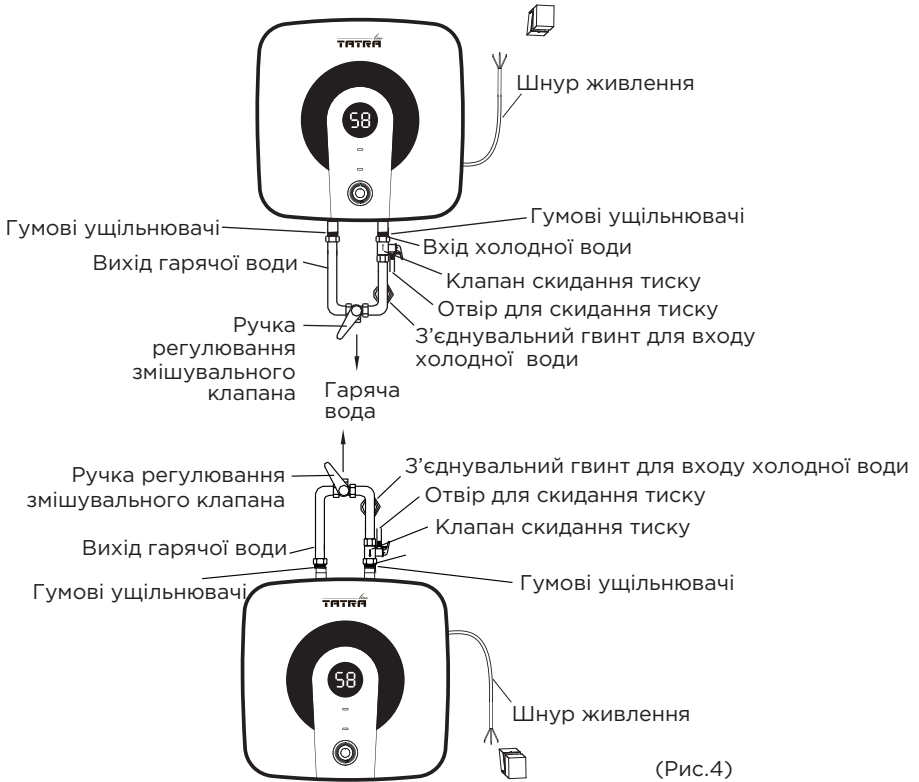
TATRA

Шнур живлення

58

Гумові ущільнювачі

Гумові ущільнювачі

Вхід холодної води

Вихід гарячої води

Клапан скидання тиску

Отвір для скидання тиску

Ручка регулювання змішувального клапана

З'єднувальний гвинт для входу холодної води

Гаряча вода

Ручка регулювання змішувального клапана

З'єднувальний гвинт для входу холодної води

Отвір для скидання тиску

Клапан скидання тиску

Вихід гарячої води

Гумові ущільнювачі

Гумові ущільнювачі

TATRA

58

Шнур живлення

(Рис.4)